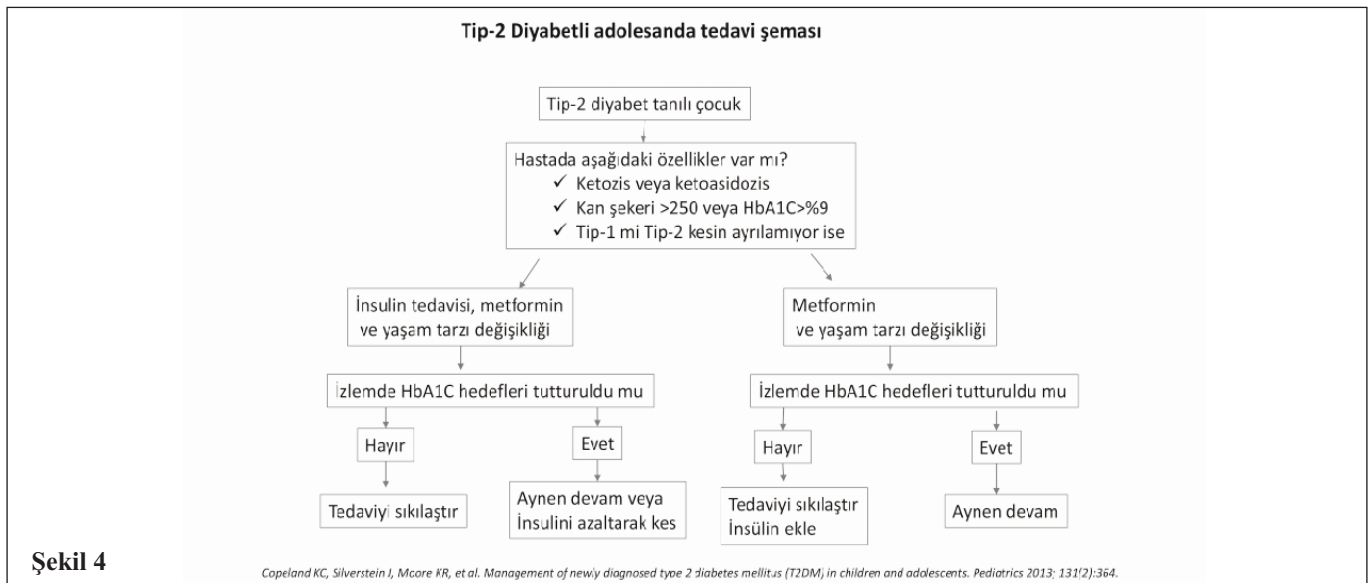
Tip-2 Diyabetli adolesanda tedavi şeması

Tip-2 diyabet tanılı çocuk

Hastada aşağıdaki özellikler var mı?
✓ Ketozis veya ketoasidozis
✓ Kan şekeri >250 veya HbA1C>%9
✓ Tip-1 mi Tip-2 kesin ayrılamıyor ise

İnsulin tedavisi, metformin ve yaşam tarzı değişikliği

İzlemde HbA1C hedefleri tutturuldu mu

Hayır

Tedaviyi sıkılaştır

Evet

Aynen devam veya İnsulini azaltarak kes

Metformin ve yaşam tarzı değişikliği

İzlemde HbA1C hedefleri tutturuldu mu

Hayır

Tedaviyi sıkılaştır İnsülin ekle

Evet

Aynen devam

Şekil 4

Copeland KC, Silverstein J, Moore KR, et al. Management of newly diagnosed type 2 diabetes mellitus (T2DM) in children and adolescents. Pediatrics 2013; 131(2):364.